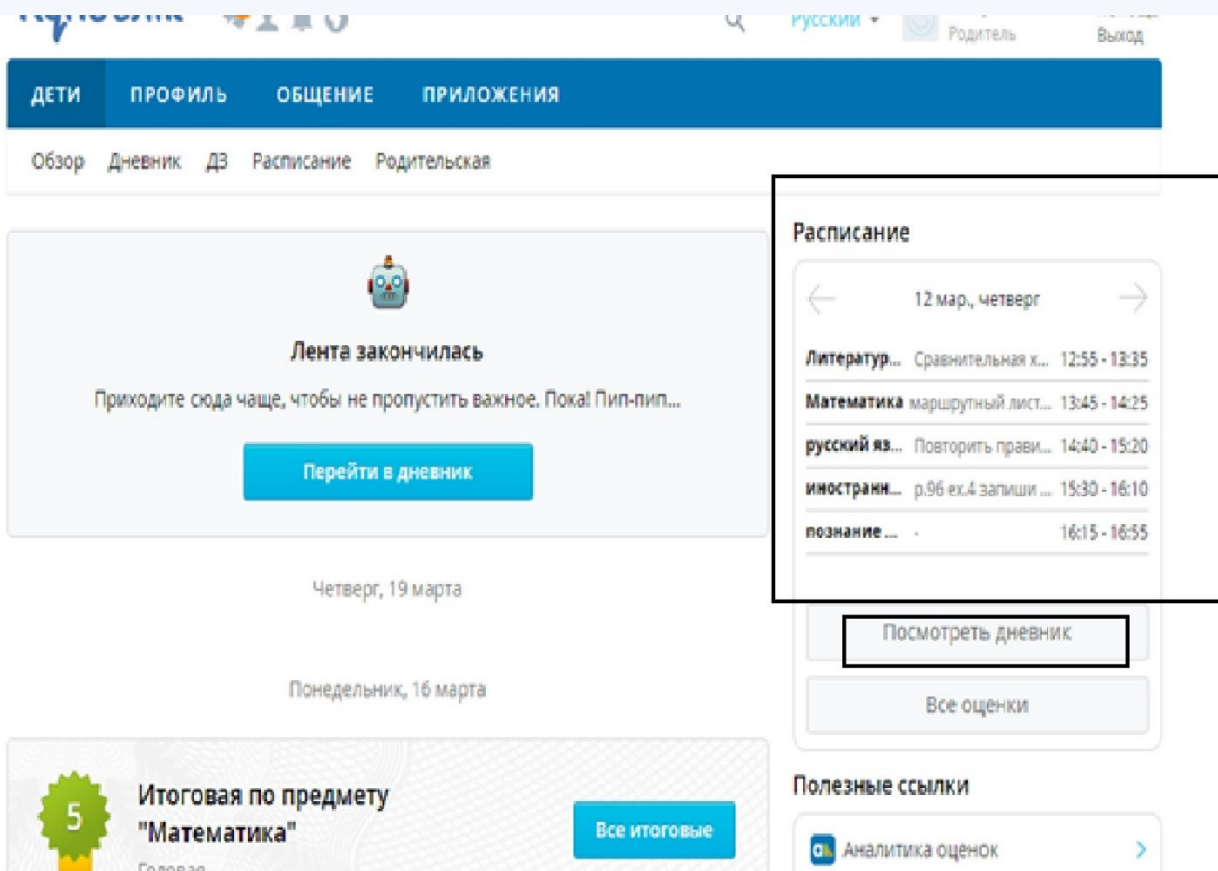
Русский ▾ Родитель Выход

ДЕТИ ПРОФИЛЬ ОБЩЕНИЕ ПРИЛОЖЕНИЯ

Обзор Дневник ДЗ Расписание Родительская

Лента закончилась

Приходите сюда чаще, чтобы не пропустить важное. Пока! Пип-пип...

Перейти в дневник

Четверг, 19 марта

Понедельник, 16 марта

5

Итоговая по предмету "Математика"

Все итоговые

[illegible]

Расписание

12 мар., четверг

| | | |
|---|---|---|
| Литератур... | Сравнительная х... | 12:55 - 13:35 |
| Математика | маршрутный лист... | 13:45 - 14:25 |
| русский яз... | Повторить прави... | 14:40 - 15:20 |
| иностранн... | p.96 ex.4 запиши ... | 15:30 - 16:10 |
| познание ... | - | 16:15 - 16:55 |

Посмотреть дневник

Все оценки

Полезные ссылки

Аналитика оценок